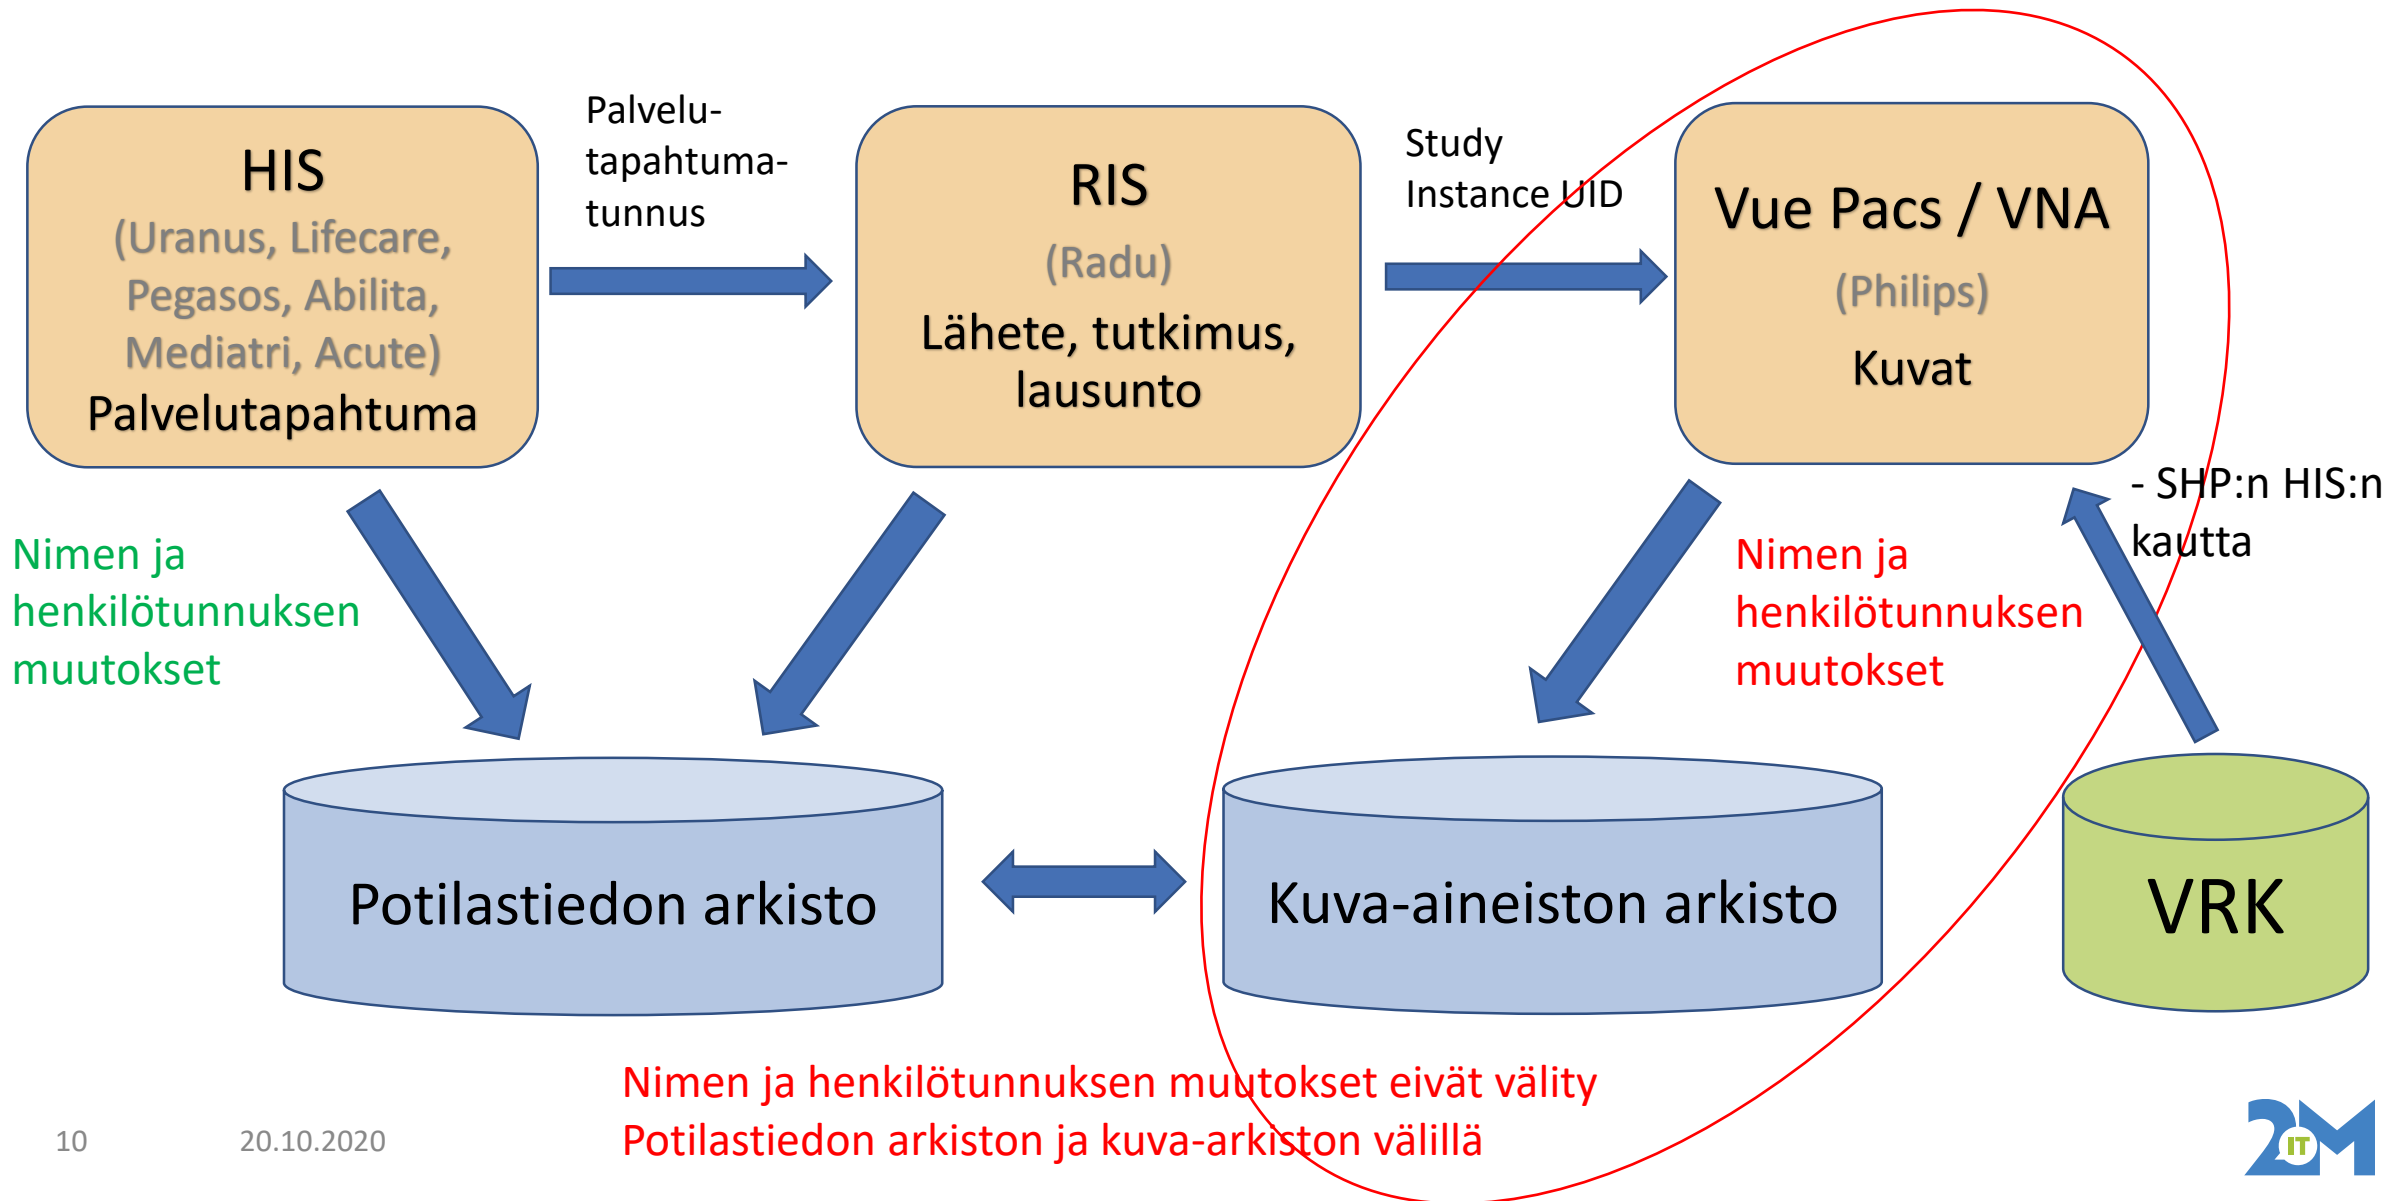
HIS
(Uranus, Lifecare, Pegasos, Abilita, Mediatri, Acute)
Palvelutapahtuma

Palvelutapahtumatunnus

RIS
(Radu)
Lähete, tutkimus, lausunto

Study Instance UID

Vue Pacs / VNA
(Philips)
Kuvat

- SHP:n HIS:n kautta

Nimen ja henkilötunnuksen muutokset

Nimen ja henkilötunnuksen muutokset

Potilastiedon arkisto

Kuva-aineiston arkisto

VRK

Nimen ja henkilötunnuksen muutokset eivät välity Potilastiedon arkiston ja kuva-arkiston välillä

10

20.10.2020

2M IT